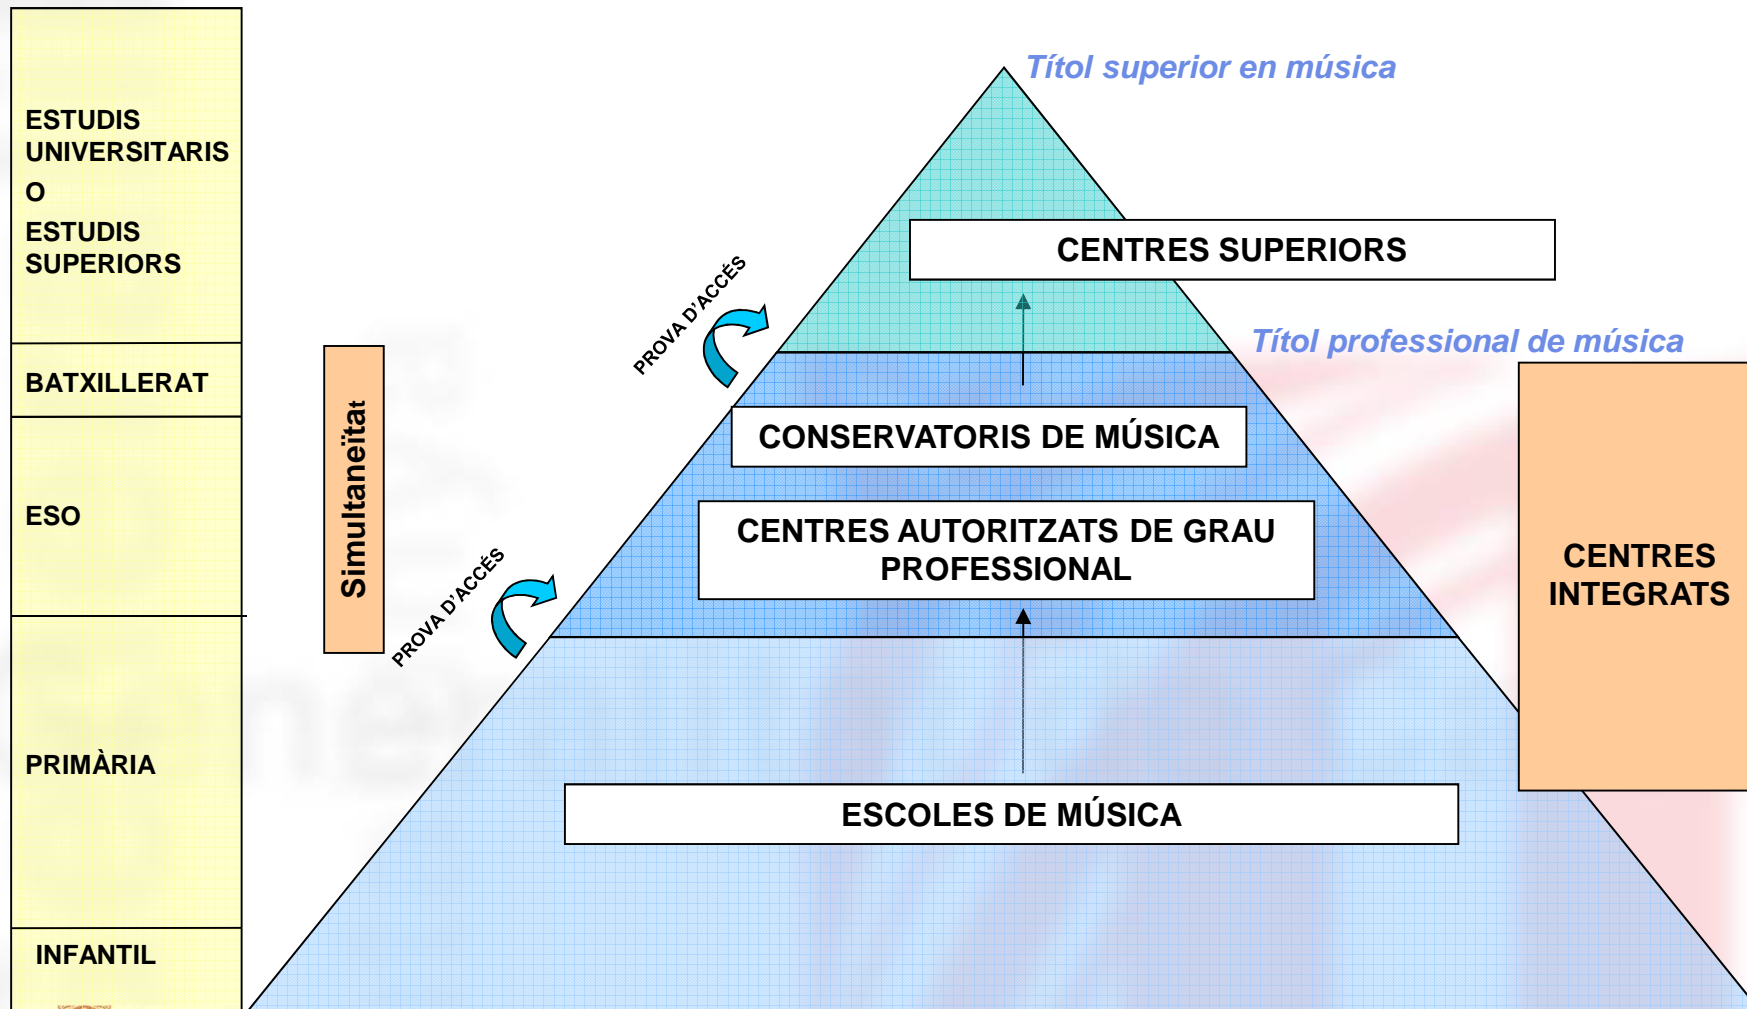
ESTUDIS UNIVERSITARIS
O
ESTUDIS SUPERIORS

BATXILLERAT

ESO

PRIMÀRIA

INFANTIL

Simultaneïtat

Títol superior en música

CENTRES SUPERIORS

PROVA D'ACCÉS

Títol professional de música

CONSERVATORIS DE MÚSICA

CENTRES AUTORITZATS DE GRAU PROFESSIONAL

PROVA D'ACCÉS

CENTRES INTEGRATS

ESCOLES DE MÚSICA